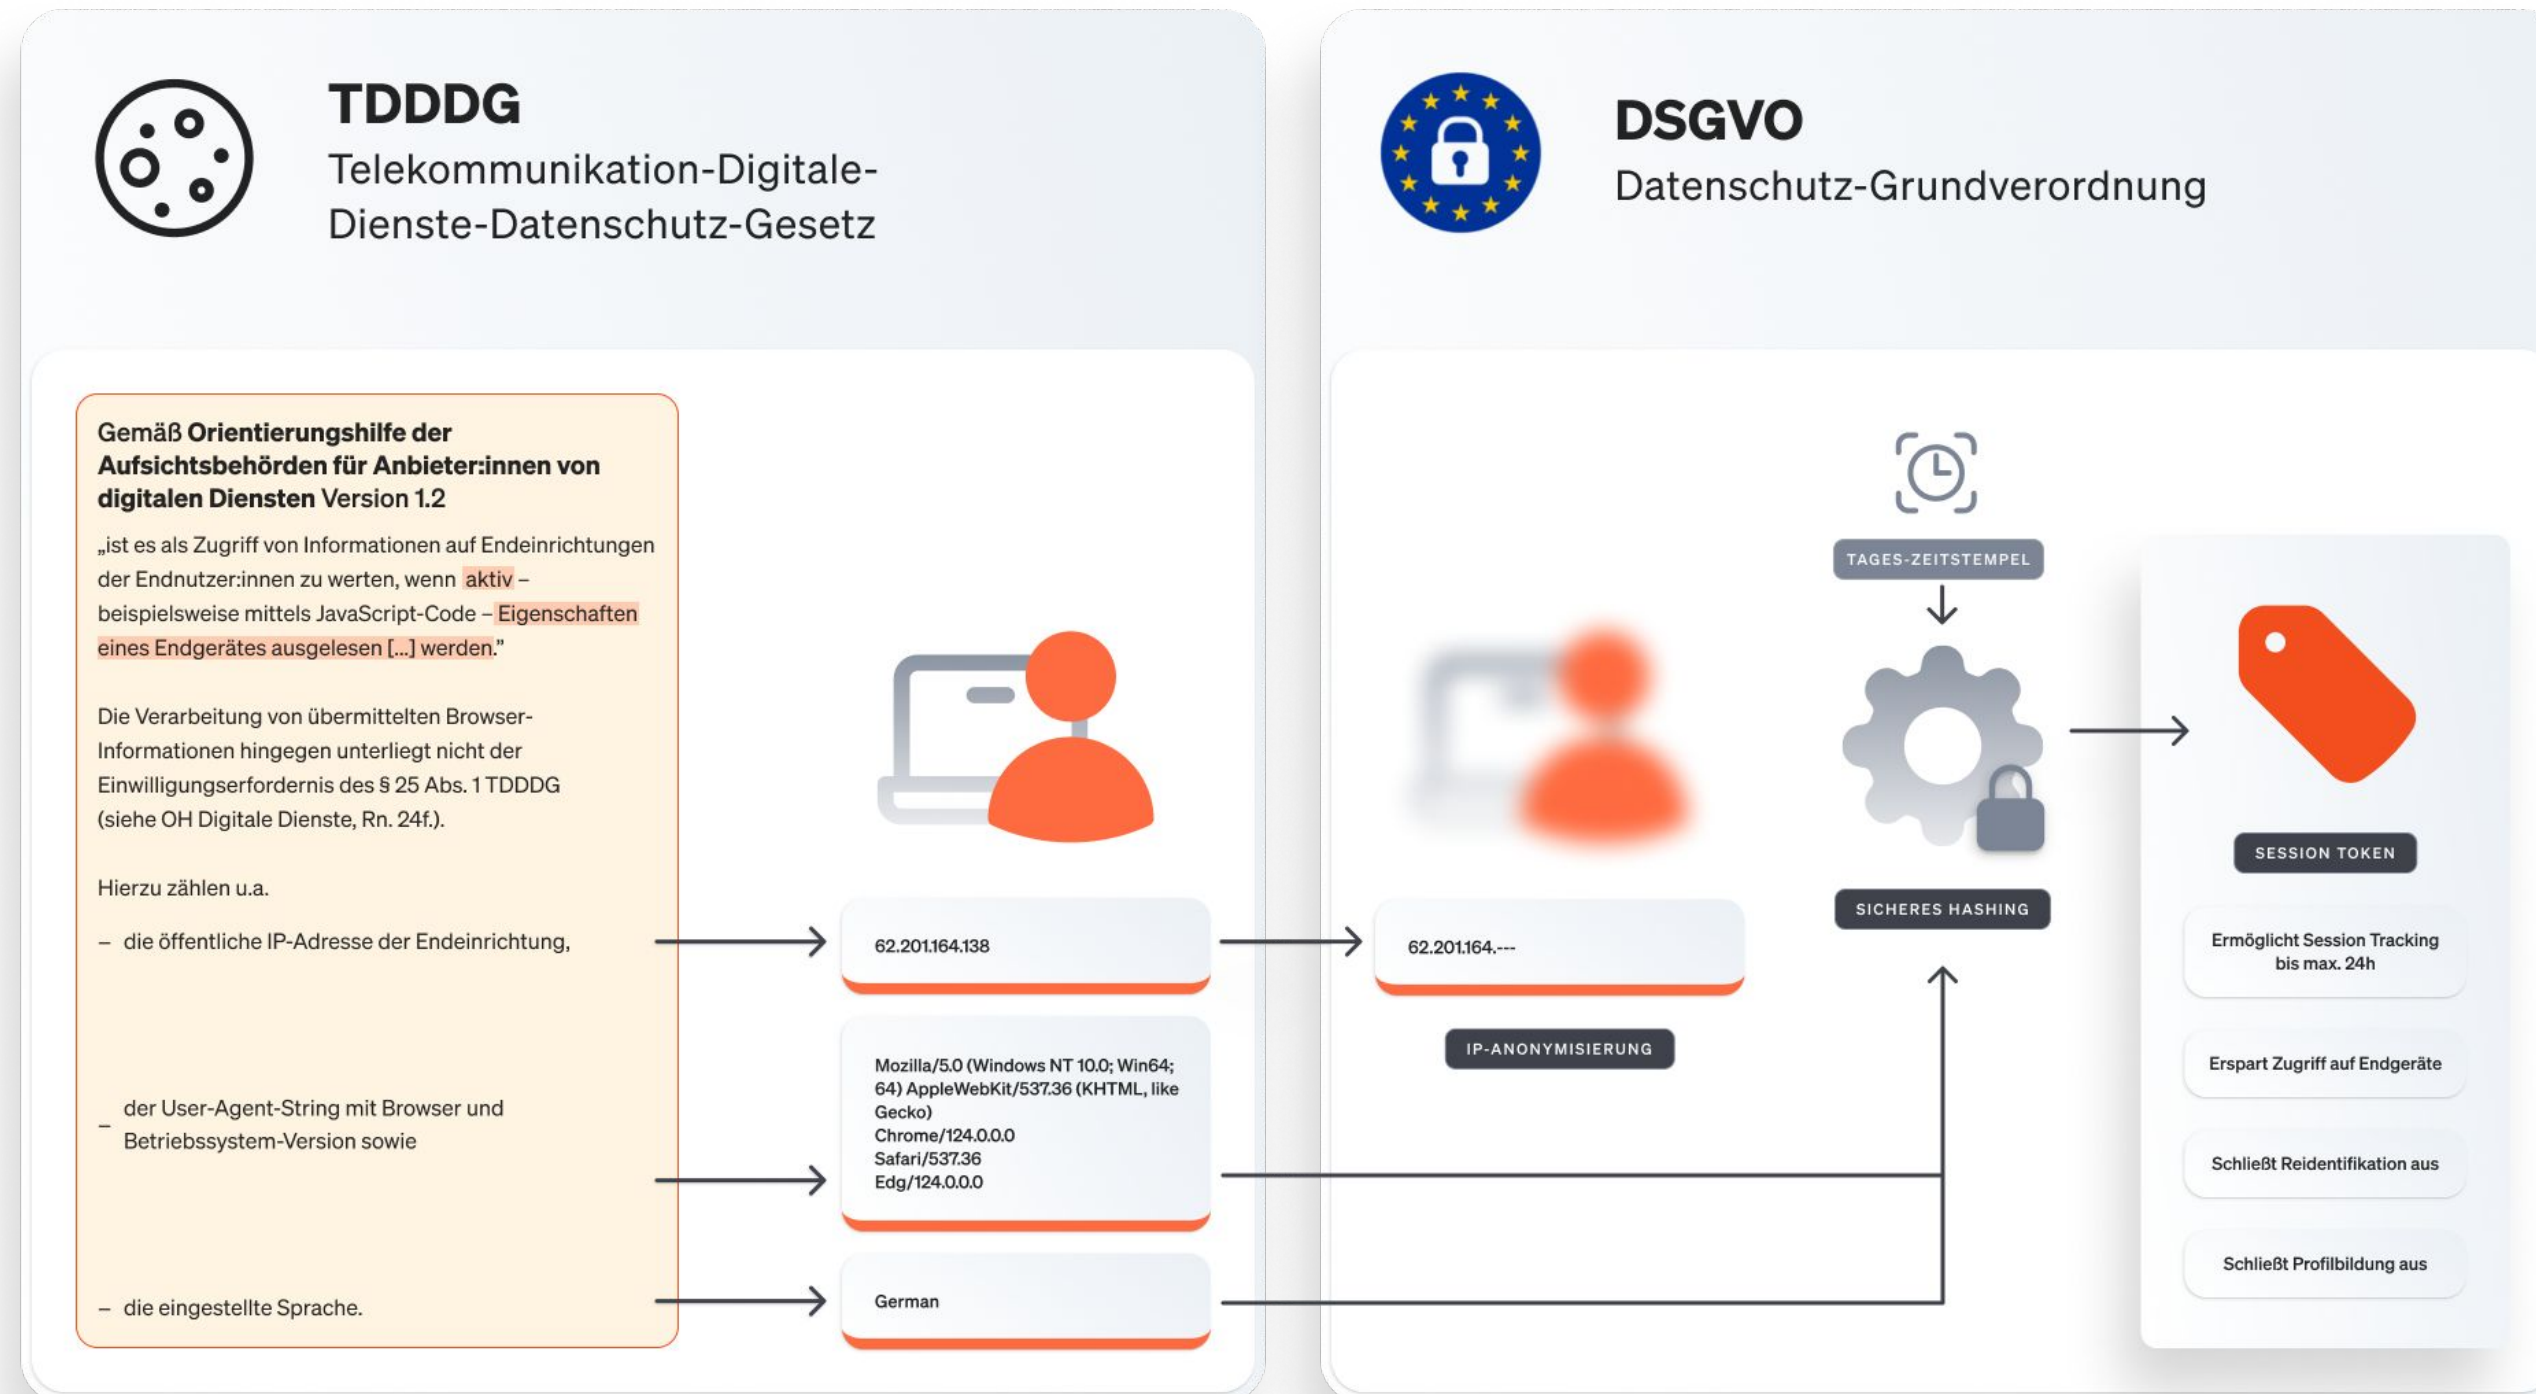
TDDDG
Telekommunikation-Digitale-Dienste-Datenschutz-Gesetz

DSGVO
Datenschutz-Grundverordnung

Gemäß Orientierungshilfe der Aufsichtsbehörden für Anbieter:innen von digitalen Diensten Version 1.2

„ist es als Zugriff von Informationen auf Endeinrichtungen der Endnutzer:innen zu werten, wenn aktiv – beispielsweise mittels JavaScript-Code – Eigenschaften eines Endgerätes ausgelesen [...] werden."

Die Verarbeitung von übermittelten Browser-Informationen hingegen unterliegt nicht der Einwilligungserfordernis des § 25 Abs. 1 TDDDG (siehe OH Digitale Dienste, Rn. 24f.).

Hierzu zählen u.a.

– die öffentliche IP-Adresse der Endeinrichtung,

– der User-Agent-String mit Browser und Betriebssystem-Version sowie

– die eingestellte Sprache.

62.201.164.138

Mozilla/5.0 (Windows NT 10.0; Win64; 64) AppleWebKit/537.36 (KHTML, like Gecko)
Chrome/124.0.0.0
Safari/537.36
Edg/124.0.0.0

German

62.201.164.---

IP-ANONYMISIERUNG

TAGES-ZEITSTEMPEL

SICHERES HASHING

SESSION TOKEN

Ermöglicht Session Tracking bis max. 24h

Erspart Zugriff auf Endgeräte

Schließt Reidentifikation aus

Schließt Profilbildung aus